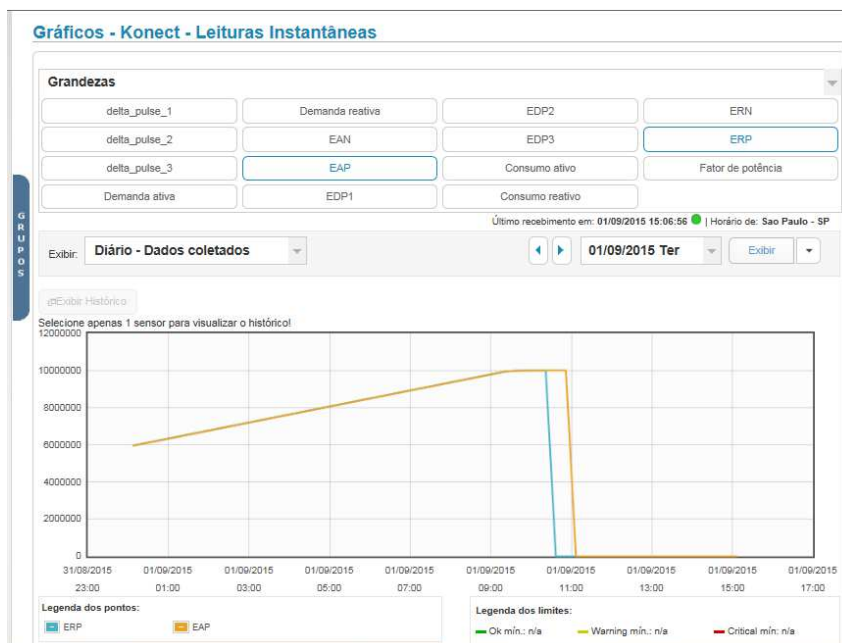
Gráficos - Konect - Leituras Instantâneas

Grandezas

| delta_pulse_1 | Demanda reativa | EDP2 | ERN |
|---|---|---|---|
| delta_pulse_2 | EAN | EDP3 | ERP |
| delta_pulse_3 | EAP | Consumo ativo | Fator de potência |
| Demanda ativa | EDP1 | Consumo reativo | |

Último recebimento em: 01/09/2015 15:06:56 | Horário de: Sao Paulo - SP

GRUPOS

Exibir: Diário - Dados coletados

01/09/2015 Ter

Exibir

Exibir Histórico

Selecione apenas 1 sensor para visualizar o histórico!

12000000
10000000
8000000
6000000
4000000
2000000
0

31/08/2015 23:00
01/09/2015 01:00
01/09/2015 03:00
01/09/2015 05:00
01/09/2015 07:00
01/09/2015 09:00
01/09/2015 11:00
01/09/2015 13:00
01/09/2015 15:00
01/09/2015 17:00

Legenda dos pontos:
ERP
EAP

Legenda dos limites:
Ok mín.: n/a
Warning mín.: n/a
Critical mín: n/a